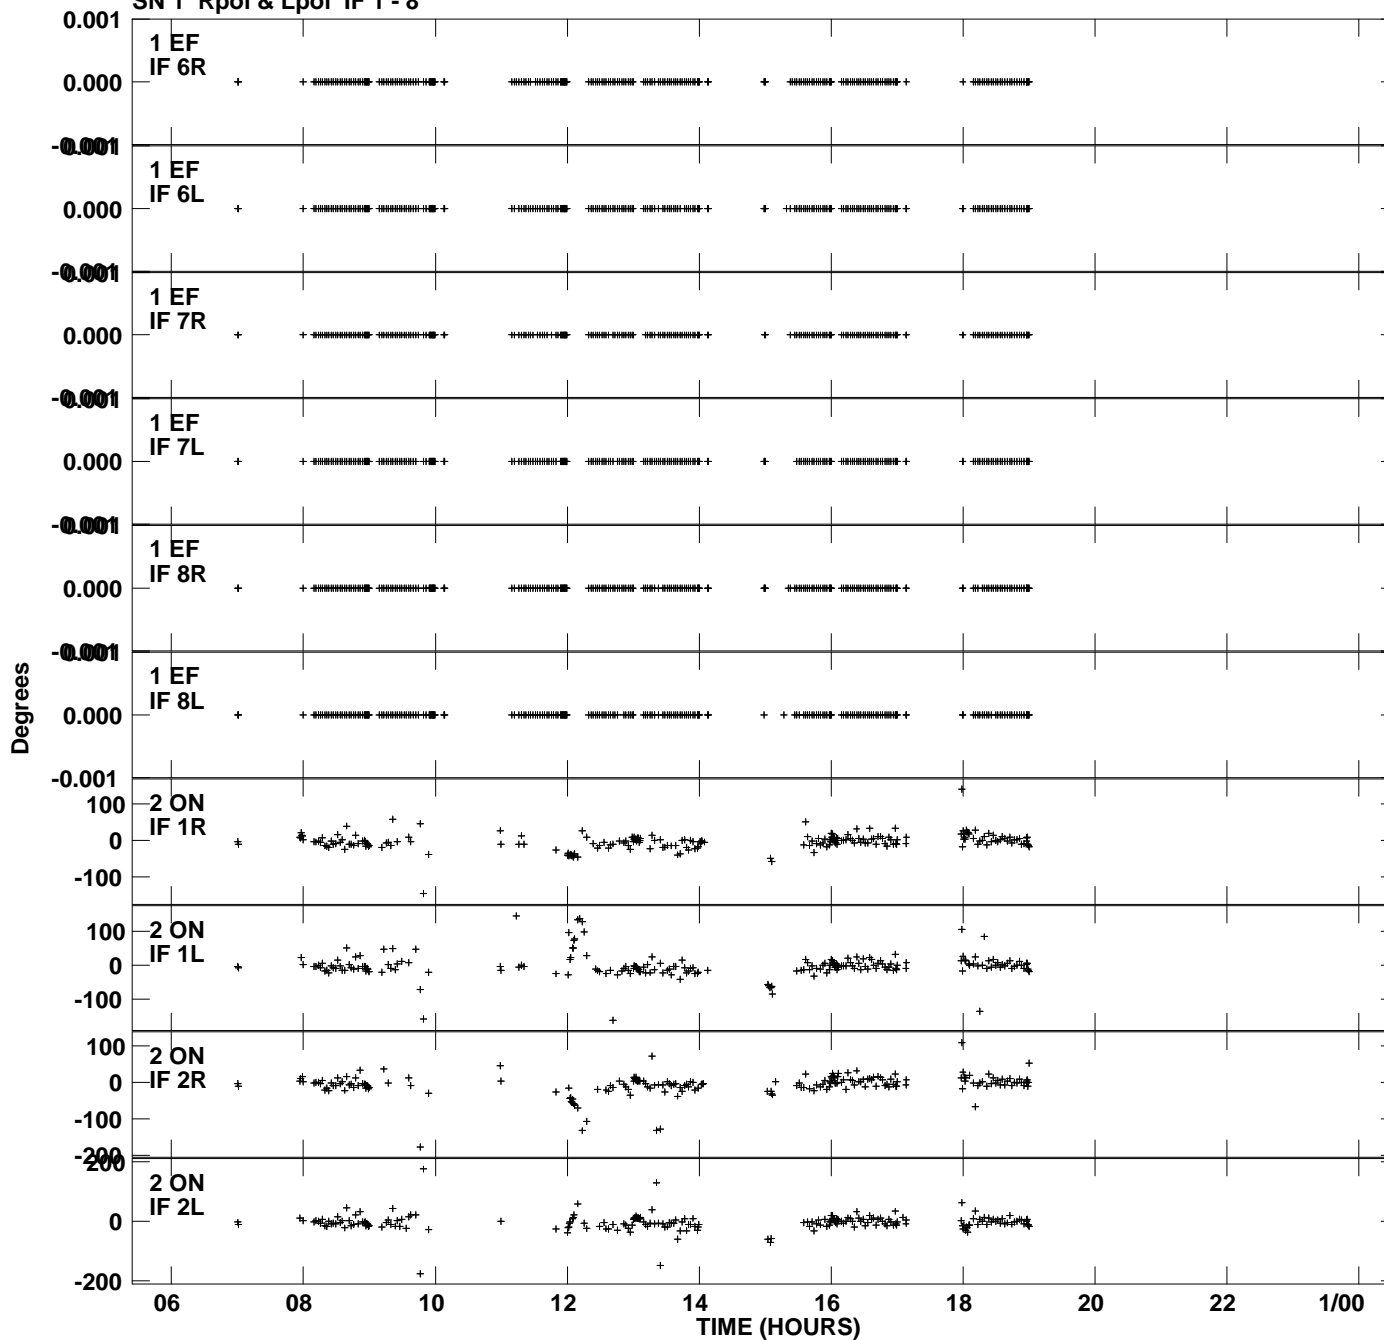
SN 1 Rpol & Lpol IF 1 - 8

0.001
1 EF
IF 6R
0.000
-0.001
1 EF
IF 6L
0.000
-0.001
1 EF
IF 7R
0.000
-0.001
1 EF
IF 7L
0.000
-0.001
1 EF
IF 8R
0.000
-0.001
1 EF
IF 8L
0.000
-0.001
100
2 ON
IF 1R
0
-100
100
2 ON
IF 1L
0
-100
100
2 ON
IF 2R
0
-100
-200
200
2 ON
IF 2L
0
-200

Degrees

06 08 10 12 14 16 18 20 22 1/00
TIME (HOURS)